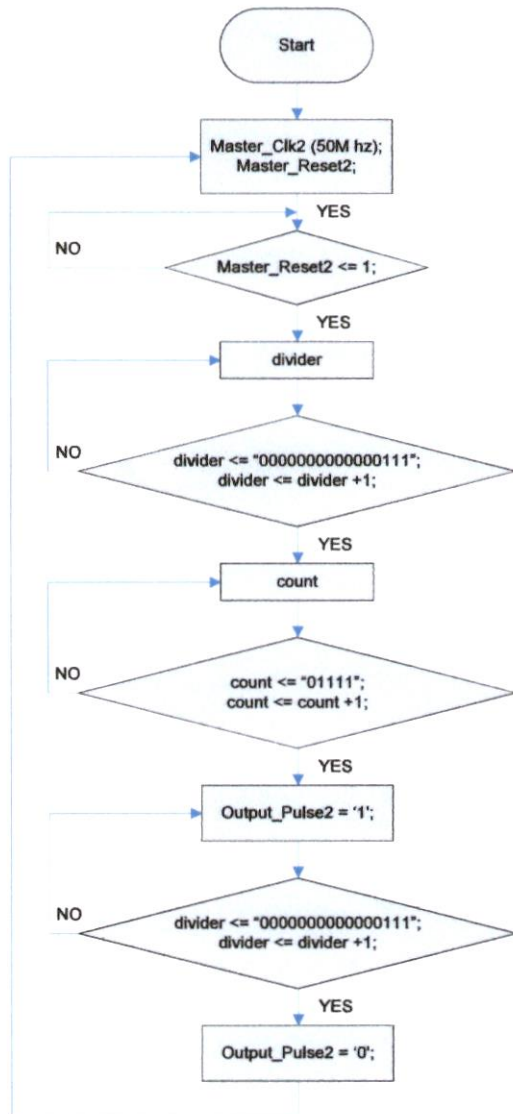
Start

Master_Clk2 (50M hz);
Master_Reset2;

YES

NO

Master_Reset2 <= 1;

YES

divider

NO

divider <= "0000000000000111";
divider <= divider +1;

YES

count

NO

count <= "01111";
count <= count +1;

YES

Output_Pulse2 = '1';

NO

divider <= "0000000000000111";
divider <= divider +1;

YES

Output_Pulse2 = '0';